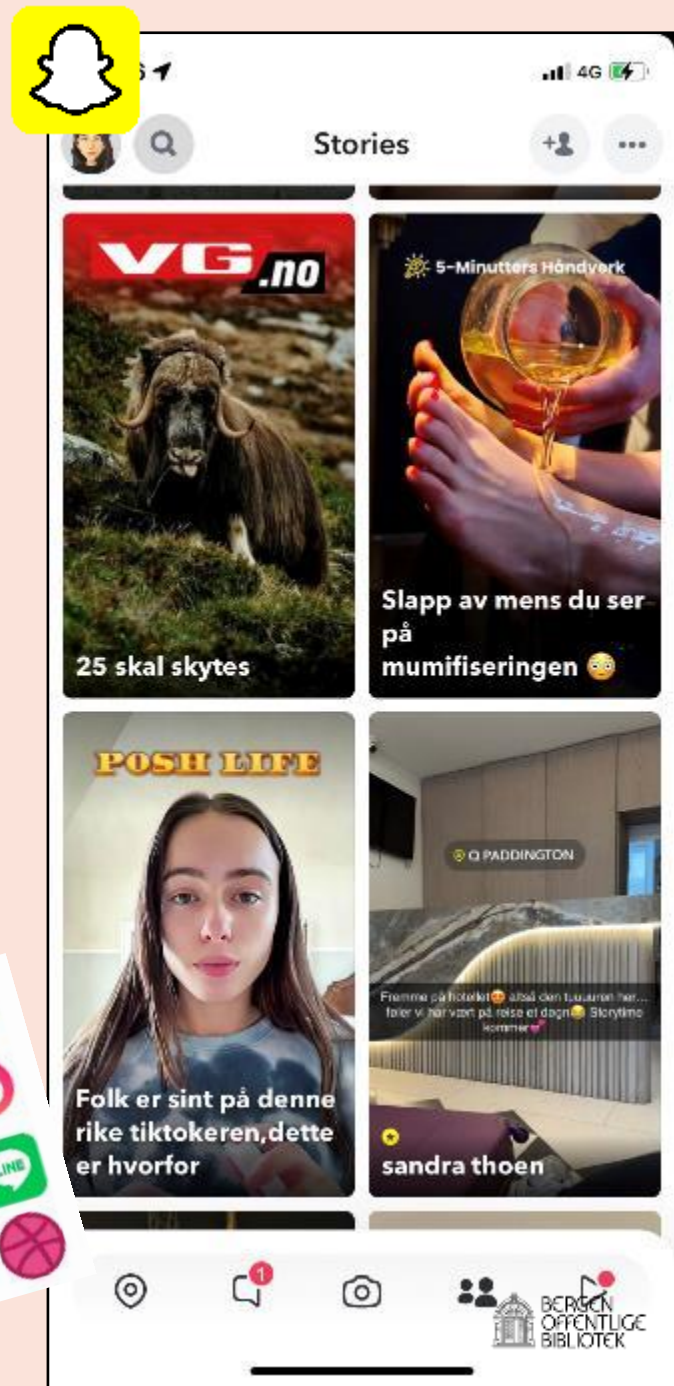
4G

Stories

VG.no

25 skal skytes

5-Minutters Håndverk

Slapp av mens du ser på mumifiseringen 😳

POSH LIFE

Folk er sint på denne rike tiktokeren,dette er hvorfor

Q PADDINGTON

Fremme på hotellet😍 altså den luuuuuren her... føler vi har vært på reise et døgn😂 Storytime kommer💕

sandra thoen

LINE

1

BERGEN OFFENTLIGE BIBLIOTEK